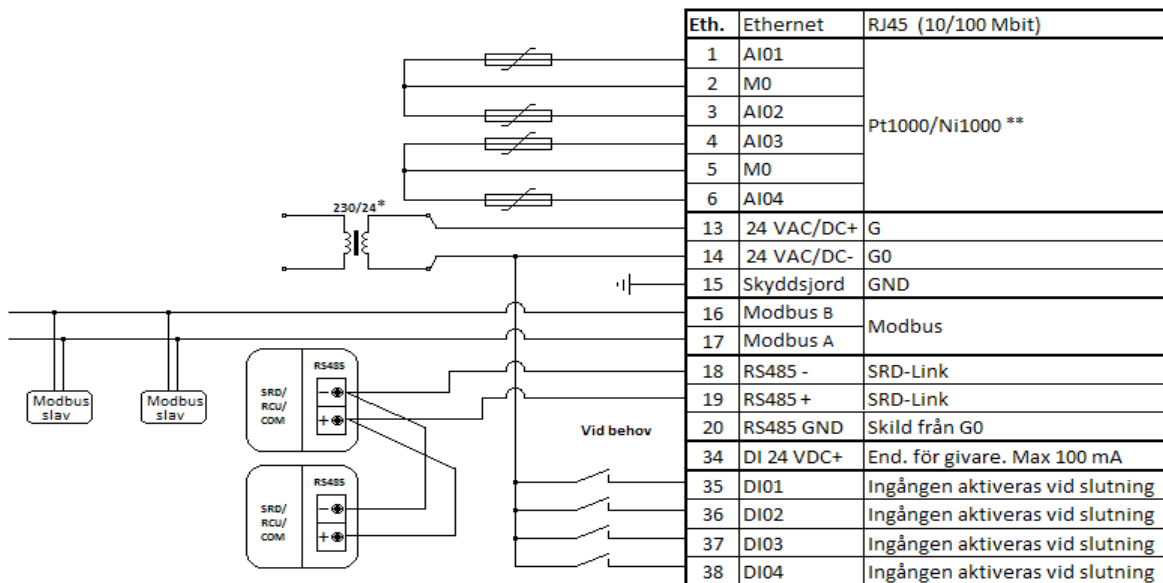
230/24*

Modbus slav

Modbus slav

RS485
SRD/ RCU/ COM
−
+

RS485
SRD/ RCU/ COM
−
+

Vid behov

| Eth. | Ethernet | RJ45 (10/100 Mbit) |
|---|---|---|
| 1 | AI01 | Pt1000/Ni1000 ** |
| 2 | M0 | |
| 3 | AI02 | |
| 4 | AI03 | |
| 5 | M0 | |
| 6 | AI04 | |
| 13 | 24 VAC/DC+ | G |
| 14 | 24 VAC/DC- | G0 |
| 15 | Skyddsjord | GND |
| 16 | Modbus B | Modbus |
| 17 | Modbus A | |
| 18 | RS485 - | SRD-Link |
| 19 | RS485 + | SRD-Link |
| 20 | RS485 GND | Skild från G0 |
| 34 | DI 24 VDC+ | End. för givare. Max 100 mA |
| 35 | DI01 | Ingången aktiveras vid slutning |
| 36 | DI02 | Ingången aktiveras vid slutning |
| 37 | DI03 | Ingången aktiveras vid slutning |
| 38 | DI04 | Ingången aktiveras vid slutning |